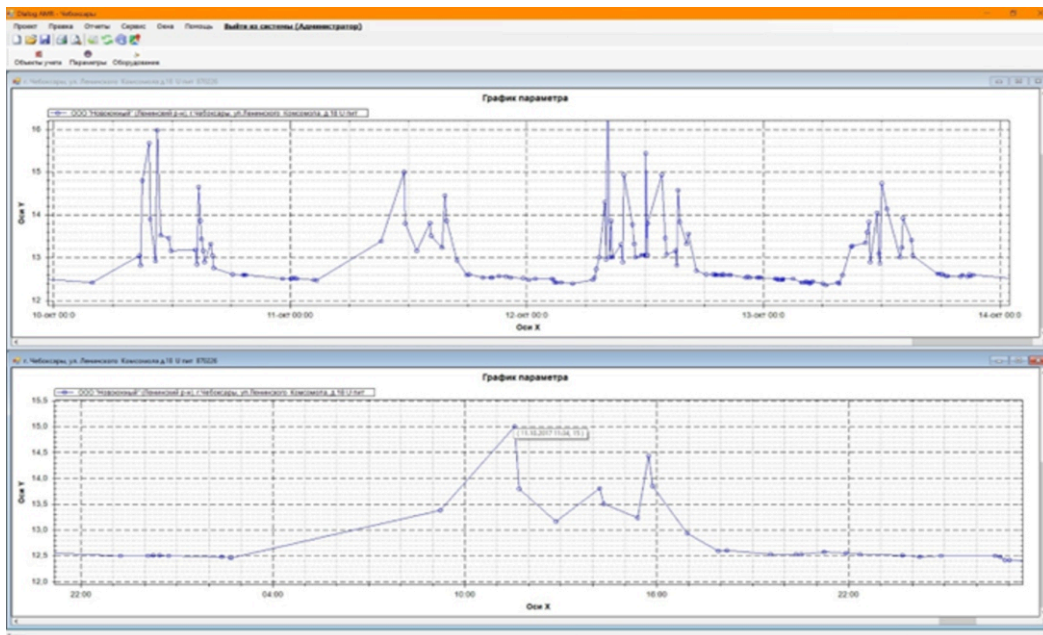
Dialog AMR - Чебоксары

Проект Правка Отчеты Сервис Окна Помощь Выйти из системы (Администратор)

Объекты учета Параметры Оборудование

г. Чебоксары, ул. Ленинского Комсомола д.18 U пит 075026

График параметра

ООО "Новокомный" (Ленинский р-н), г.Чебоксары, ул.Ленинского Комсомола д.18 U пит

16
15
14
13
12

Оси Y

10-окт 00:0 11-окт 00:00 12-окт 00:0 13-окт 00:0 14-окт 00:0

Оси X

г. Чебоксары, ул. Ленинского Комсомола д.18 U пит 075026

График параметра

ООО "Новокомный" (Ленинский р-н), г.Чебоксары, ул.Ленинского Комсомола д.18 U пит

15,5
15,0
14,5
14,0
13,5
13,0
12,5
12,0

Оси Y

[11.10.2017 11:04, 15 ]

22:00 04:00 10:00 16:00 22:00

Оси X